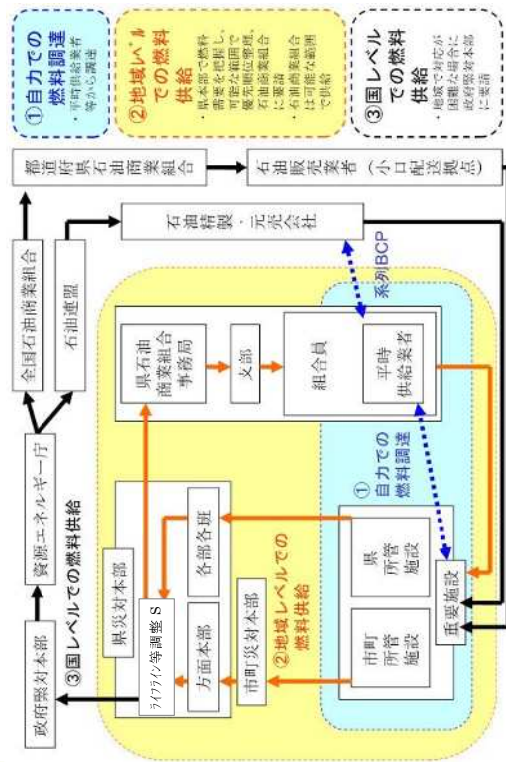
①自力での燃料調達
・平時供給業者等から調達

②地域レベルでの燃料供給
・県本部で燃料需要を把握し、可能な範囲で優先順位を整理、石油商業組合に要請
・石油商業組合は可能な範囲で供給

③国レベルでの燃料供給
・地域で対応が困難な場合に政府緊急対策本部に要請

都道府県石油商業組合

石油販売業者（小口配送拠点）

全国石油商業組合

石油連盟

石油精製・元売会社

系列BCP

県石油商業組合事務局

支部

組合員

平時供給業者

資源エネルギー庁

③国レベルでの燃料供給

政府緊急対策本部

県災害対策本部

ライフライン等調整ＳＧ

方面本部

各部各班

②地域レベルでの燃料供給

市町災害対策本部

①自力での燃料調達

県所管施設

市町所管施設

重要施設